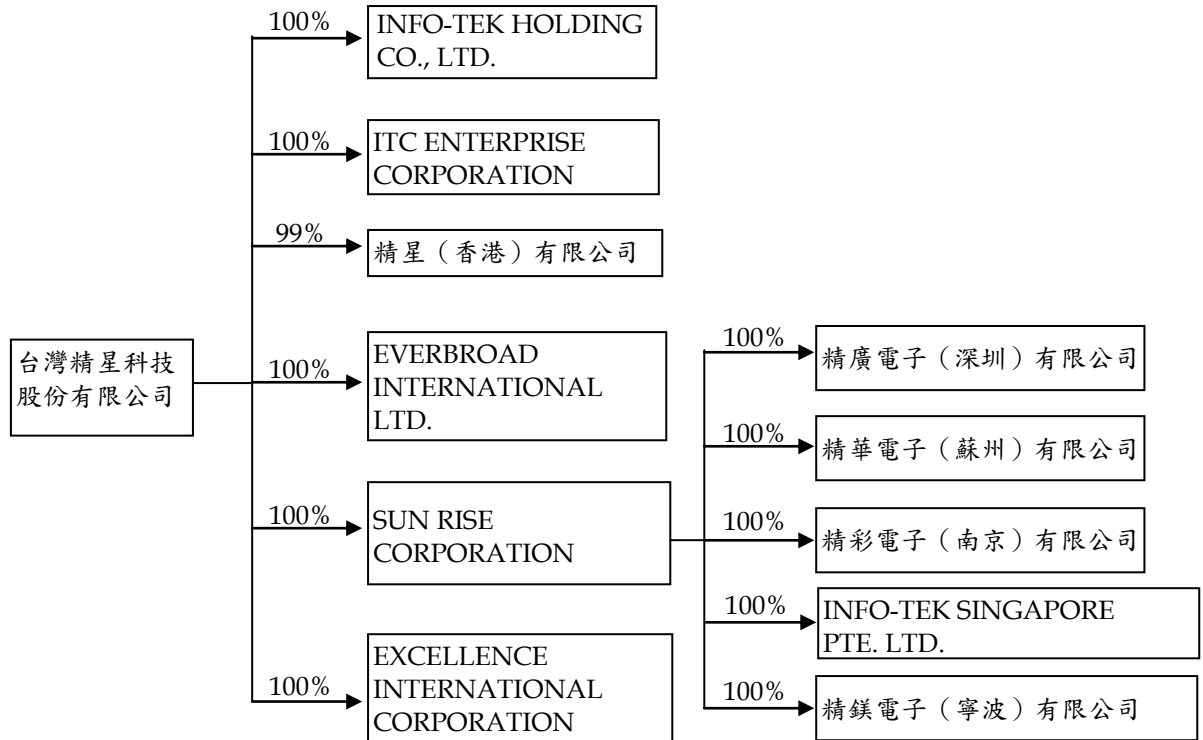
台灣精星科技股份有限公司

100%
INFO-TEK HOLDING CO., LTD.

100%
ITC ENTERPRISE CORPORATION

99%
精星（香港）有限公司

100%
EVERBROAD INTERNATIONAL LTD.

100%
SUN RISE CORPORATION

100%
EXCELLENCE INTERNATIONAL CORPORATION

100%
精廣電子（深圳）有限公司

100%
精華電子（蘇州）有限公司

100%
精彩電子（南京）有限公司

100%
INFO-TEK SINGAPORE PTE. LTD.

100%
精鎂電子（寧波）有限公司